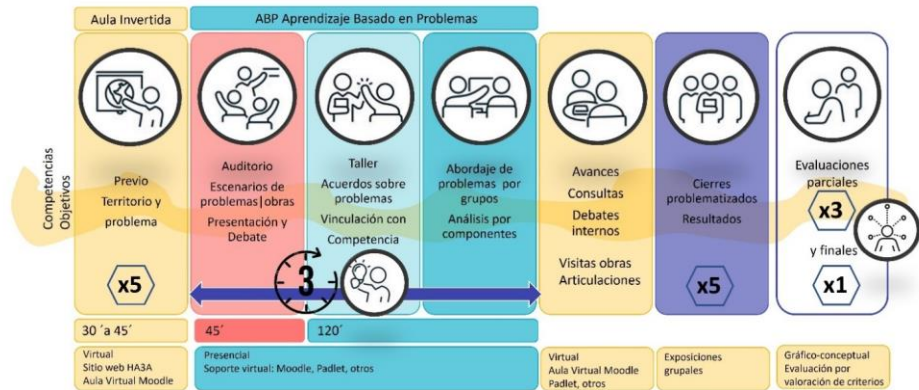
Aula Invertida

ABP Aprendizaje Basado en Problemas

Competencias
Objetivos

Previo
Territorio y problema

x5

Auditorio
Escenarios de problemas|obras
Presentación y Debate

Taller
Acuerdos sobre problemas
Vinculación con Competencia

Abordaje de problemas por grupos
Análisis por componentes

3

Avances
Consultas
Debates internos

Visitas obras
Articulaciones

Cierres problematizados
Resultados

x5

Evaluaciones parciales

x3

y finales

x1

30´a 45´

45´

120´

Virtual
Sitio web HA3A
Aula Virtual Moodle

Presencial
Soporte virtual: Moodle, Padlet, otros

Virtual
Aula Virtual Moodle
Padlet, otros

Exposiciones grupales

Gráfico-conceptual
Evaluación por valoración de criterios